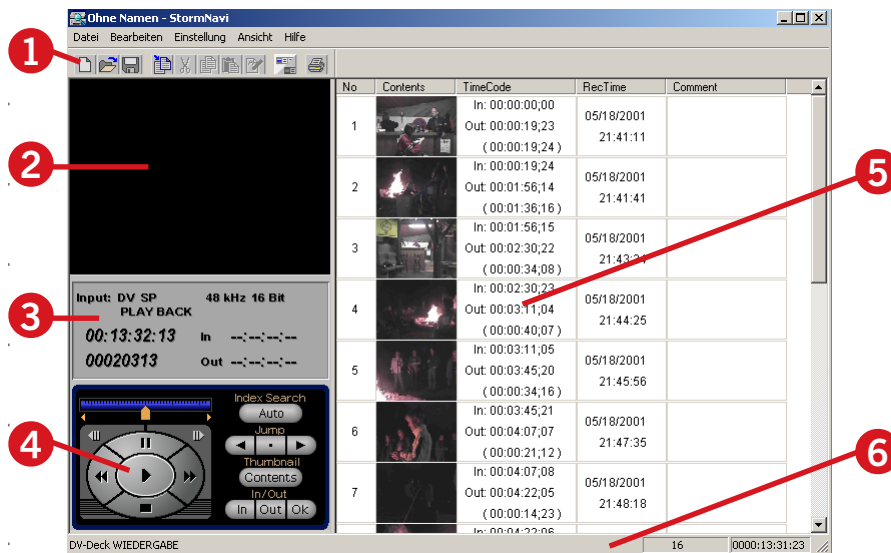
Ohne Namen - StormNavi

Datei Bearbeiten Einstellung Ansicht Hilfe

1

2

3

4

5

6

Input: DV SP 48 kHz 16 Bit
PLAY BACK
00:13:32:13 In --:--:--:--
00020313 Out --:--:--:--

Index Search
Auto
Jump
Thumbnail
Contents
In/Out
In Out Ok

| No | Contents | TimeCode | RecTime | Comment |
|---|---|---|---|---|
| 1 | | In: 00:00:00;00 Out: 00:00:19;23 ( 00:00:19;24 ) | 05/18/2001 21:41:11 | |
| 2 | | In: 00:00:19;24 Out: 00:01:56;14 ( 00:01:36;16 ) | 05/18/2001 21:41:41 | |
| 3 | | In: 00:01:56;15 Out: 00:02:30;22 ( 00:00:34;08 ) | 05/18/2001 21:43:2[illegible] | |
| 4 | | In: 00:02:30;23 Out: 00:03:11;04 ( 00:00:40;07 ) | 05/18/2001 21:44:25 | |
| 5 | | In: 00:03:11;05 Out: 00:03:45;20 ( 00:00:34;16 ) | 05/18/2001 21:45:56 | |
| 6 | | In: 00:03:45;21 Out: 00:04:07;07 ( 00:00:21;12 ) | 05/18/2001 21:47:35 | |
| 7 | | In: 00:04:07;08 Out: 00:04:22;05 ( 00:00:14;23 ) | 05/18/2001 21:48:18 | |

DV-Deck WIEDERGABE 16 0000:13:31:23